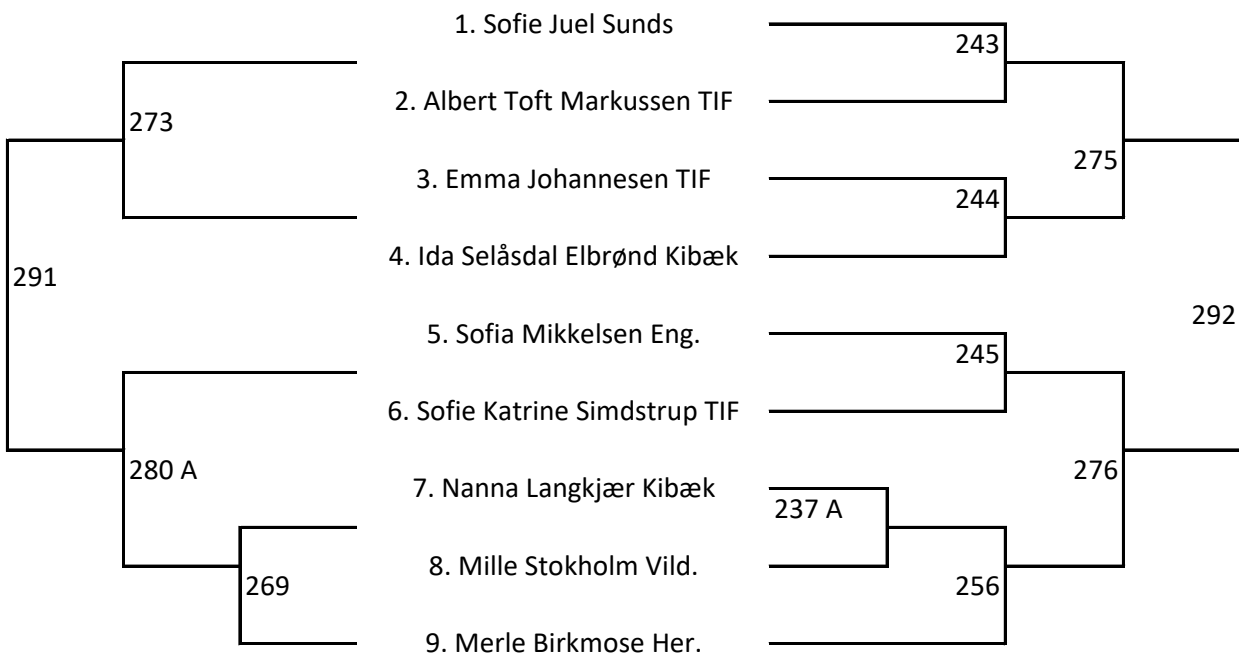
1. Sofie Juel Sunds
243
273
2. Albert Toft Markussen TIF
275
3. Emma Johannesen TIF
244
4. Ida Selåsdal Elbrønd Kibæk
291
292
5. Sofia Mikkelsen Eng.
245
6. Sofie Katrine Simdstrup TIF
280 A
276
7. Nanna Langkjær Kibæk
237 A
8. Mille Stokholm Vild.
269
256
9. Merle Birkmose Her.